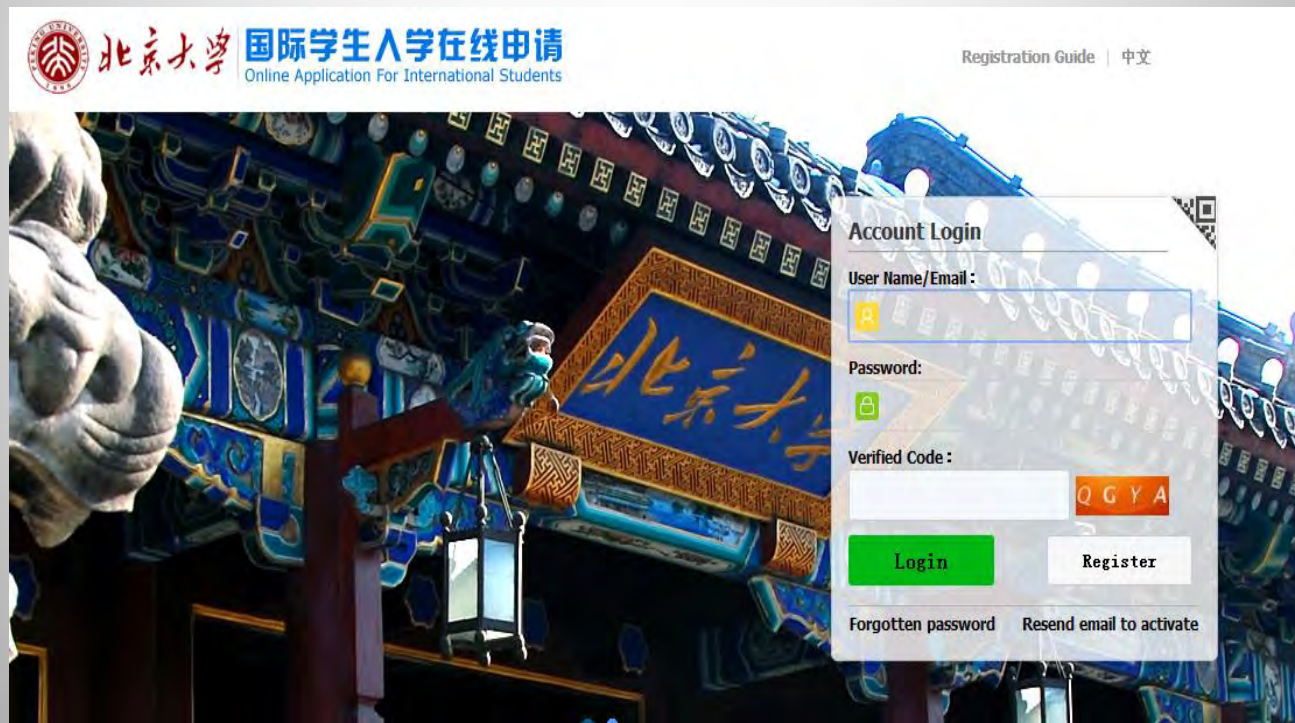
北京大学 国际学生入学在线申请
Online Application For International Students

Registration Guide | 中文

北京大学

Account Login

User Name/Email:

Password:

Verified Code:

QGYA

Login

Register

Forgotten password

Resend email to activate